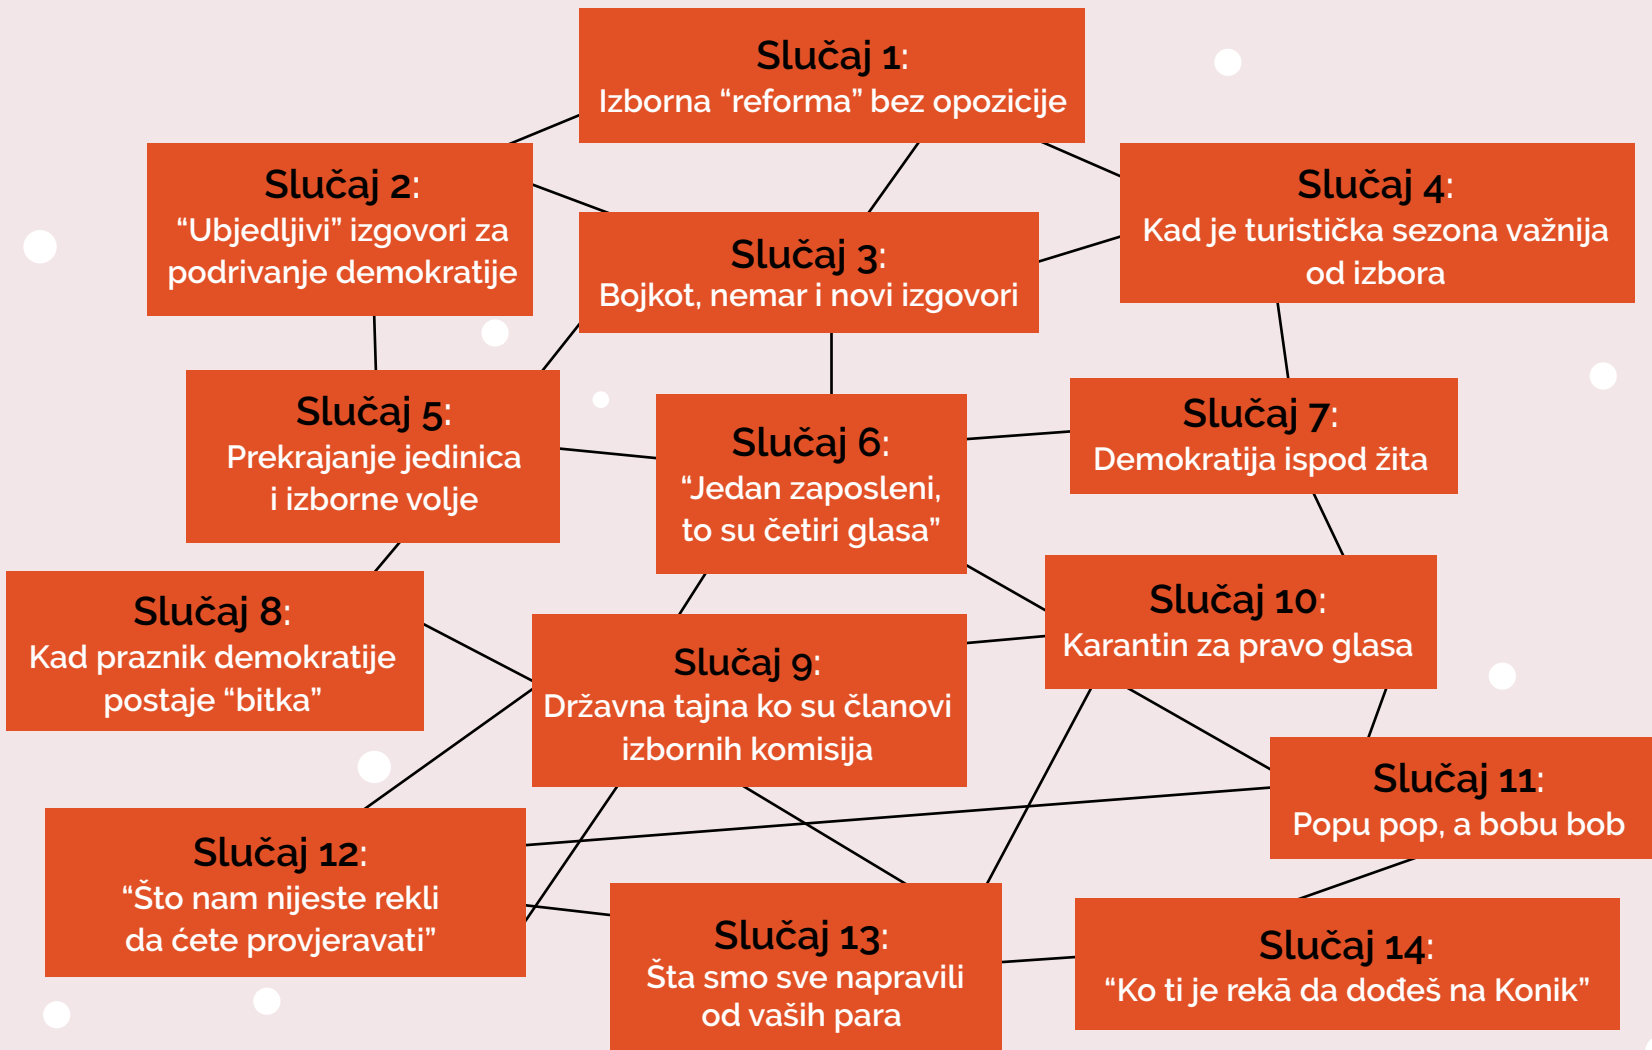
Slučaj 1:
Izborna "reforma" bez opozicije

Slučaj 2:
"Ubjedljivi" izgovori za podrivanje demokratije

Slučaj 4:
Kad je turistička sezona važnija od izbora

Slučaj 3:
Bojkot, nemar i novi izgovori

Slučaj 5:
Prekrajanje jedinica i izborne volje

Slučaj 6:
"Jedan zaposleni, to su četiri glasa"

Slučaj 7:
Demokratija ispod žita

Slučaj 8:
Kad praznik demokratije postaje "bitka"

Slučaj 9:
Državna tajna ko su članovi izbornih komisija

Slučaj 10:
Karantin za pravo glasa

Slučaj 11:
Popu pop, a bobu bob

Slučaj 12:
"Što nam nijeste rekli da ćete provjeravati"

Slučaj 13:
Šta smo sve napravili od vaših para

Slučaj 14:
"Ko ti je rekā da dođeš na Konik"